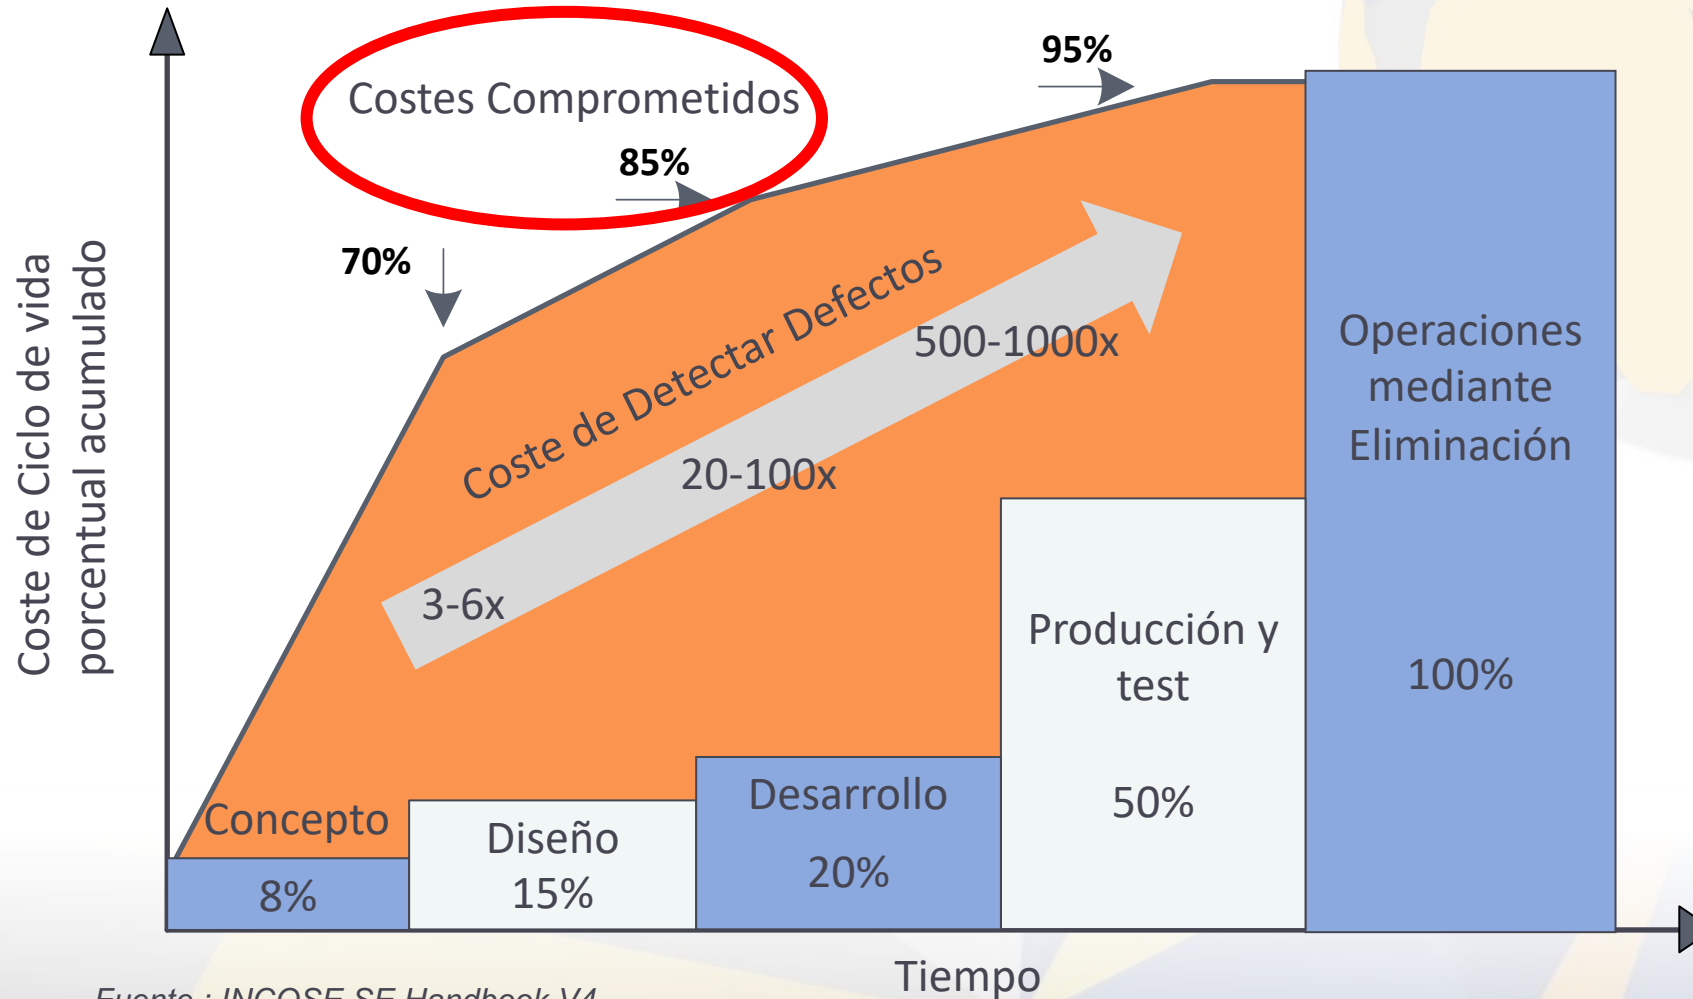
Costes Comprometidos

95%

85%

70%

Coste de Ciclo de vida porcentual acumulado

Coste de Detectar Defectos

500-1000x

20-100x

3-6x

Operaciones mediante Eliminación

100%

Producción y test

50%

Concepto

8%

Diseño

15%

Desarrollo

20%

Tiempo

Fuente : INCOSE SE Handbook V4